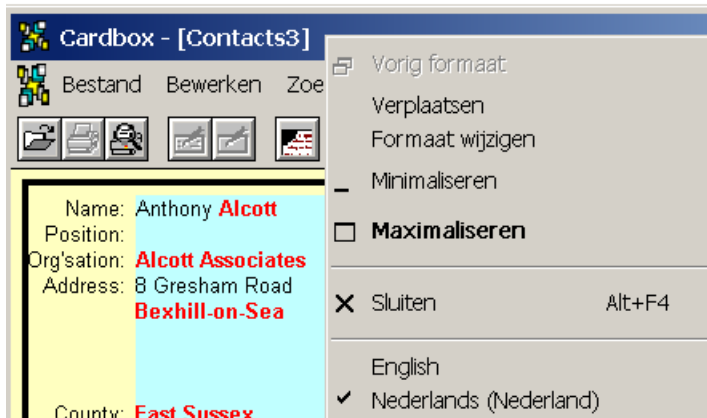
Cardbox - [Contacts3]

Bestand Bewerken Zoe

Name: Anthony Alcott
Position:
Org'sation: Alcott Associates
Address: 8 Gresham Road
Bexhill-on-Sea

County: East Sussex

Vorig formaat
Verplaatsen
Formaat wijzigen
Minimaliseren
Maximaliseren
Sluiten Alt+F4
English
Nederlands (Nederland)